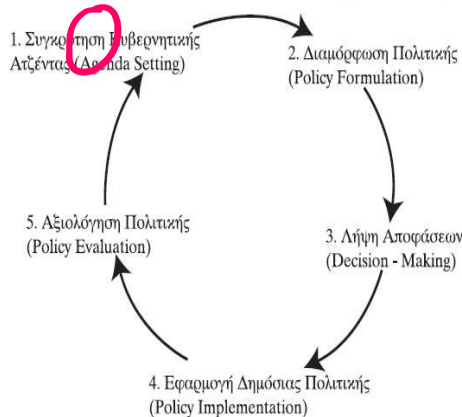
1. Συγκρ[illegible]τηση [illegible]υβερνητικής Ατζέντας (A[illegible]nda Setting)

2. Διαμόρφωση Πολιτικής (Policy Formulation)

3. Λήψη Αποφάσεων (Decision - Making)

4. Εφαρμογή Δημόσιας Πολιτικής (Policy Implementation)

5. Αξιολόγηση Πολιτικής (Policy Evaluation)